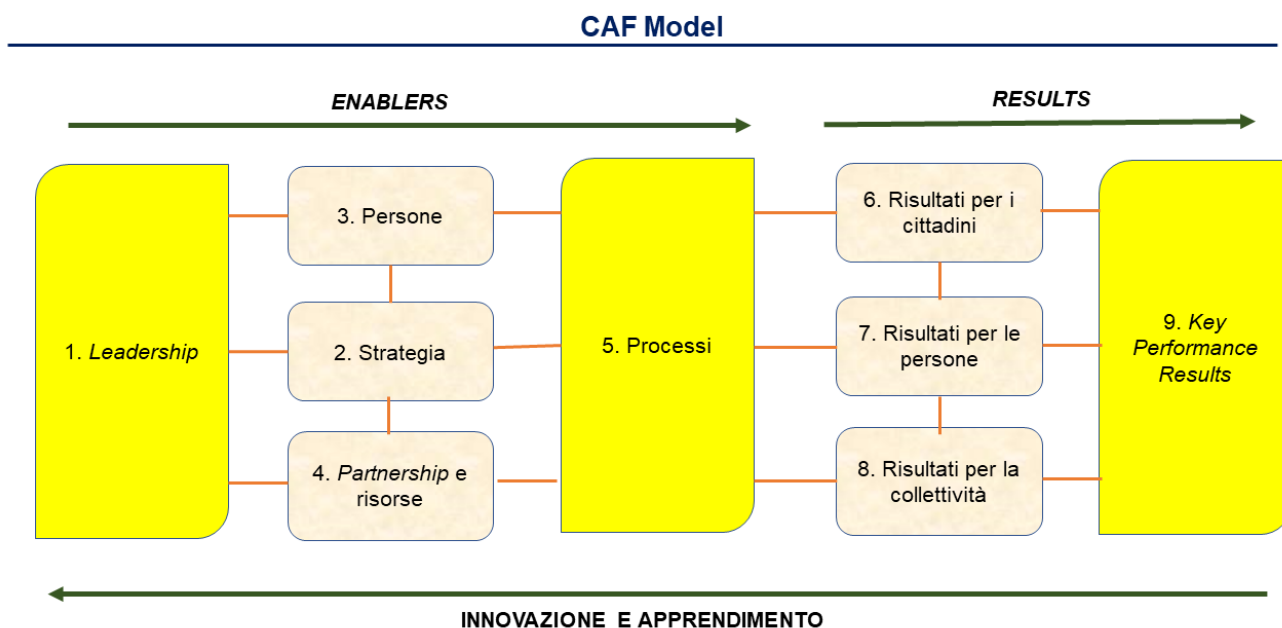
CAF Model

ENABLERS

RESULTS

1. Leadership

3. Persone

2. Strategia

4. Partnership e risorse

5. Processi

6. Risultati per i cittadini

7. Risultati per le persone

8. Risultati per la collettività

9. Key Performance Results

INNOVAZIONE E APPRENDIMENTO